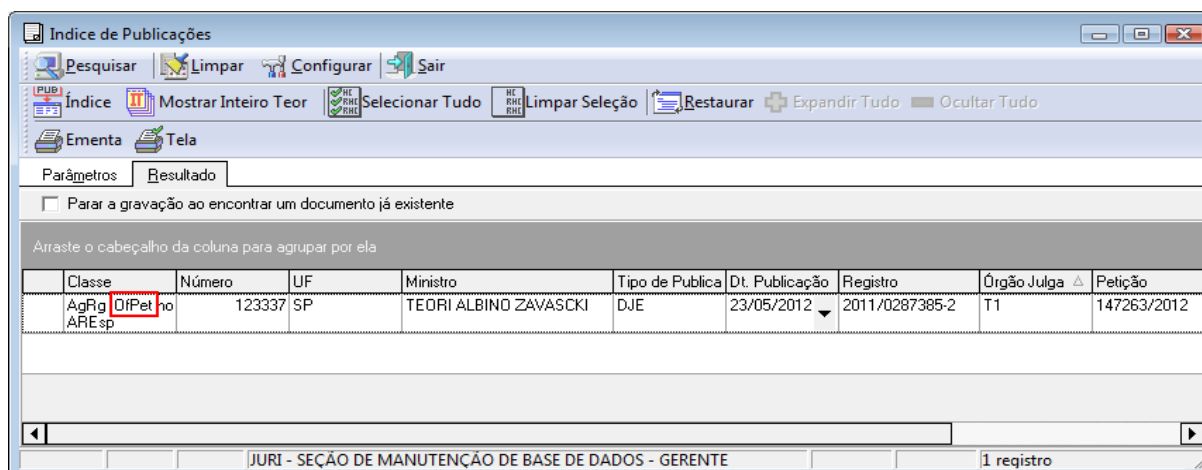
Indice de Publicações

Pesquisar | Limpar | Configurar | Sair

Índice | Mostrar Inteiro Teor | Selecionar Tudo | Limpar Seleção | Restaurar | Expandir Tudo | Ocultar Tudo

Ementa | Tela

Parâmetros | Resultado

Parar a gravação ao encontrar um documento já existente

Arraste o cabeçalho da coluna para agrupar por ela

| Classe | Número | UF | Ministro | Tipo de Publica | Dt. Publicação | Registro | Órgão Julga | Petição |
|---|---|---|---|---|---|---|---|---|
| AgRg OfPet no AREsp | 123337 | SP | TEORI ALBINO ZAVASCKI | DJE | 23/05/2012 | 2011/0287385-2 | T1 | 147263/2012 |

JURI - SEÇÃO DE MANUTENÇÃO DE BASE DE DADOS - GERENTE | 1 registro